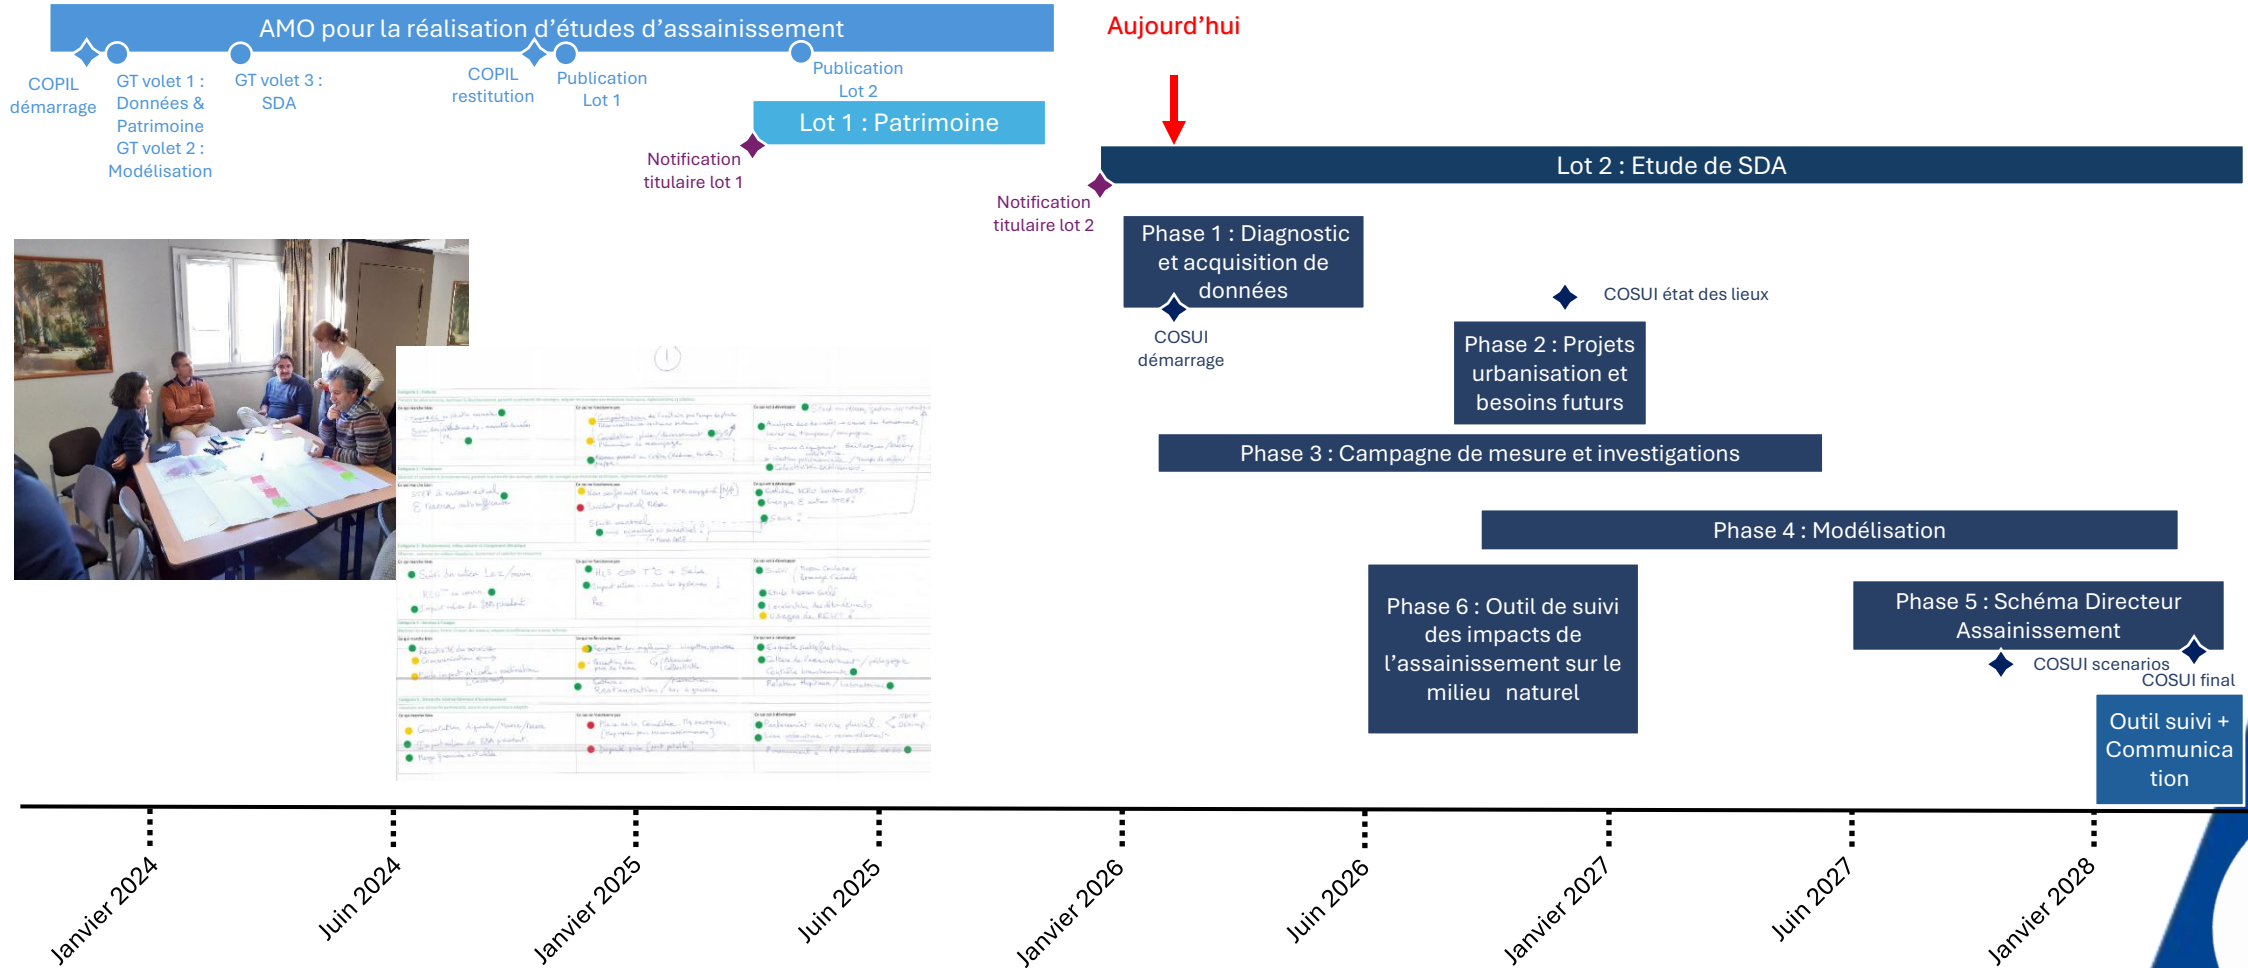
AMO pour la réalisation d'études d'assainissement

Aujourd'hui

COPIL démarrage

GT volet 1 : Données & Patrimoine
GT volet 2 : Modélisation

GT volet 3 : SDA

COPIL restitution

Publication Lot 1

Publication Lot 2

Lot 1 : Patrimoine

Notification titulaire lot 1

Lot 2 : Etude de SDA

Notification titulaire lot 2

Phase 1 : Diagnostic et acquisition de données

COSUI démarrage

COSUI état des lieux

Phase 2 : Projets urbanisation et besoins futurs

Phase 3 : Campagne de mesure et investigations

Phase 4 : Modélisation

Phase 6 : Outil de suivi des impacts de l'assainissement sur le milieu naturel

Phase 5 : Schéma Directeur Assainissement

COSUI scenarios

COSUI final

Outil suivi + Communication

Janvier 2024

Juin 2024

Janvier 2025

Juin 2025

Janvier 2026

Juin 2026

Janvier 2027

Juin 2027

Janvier 2028